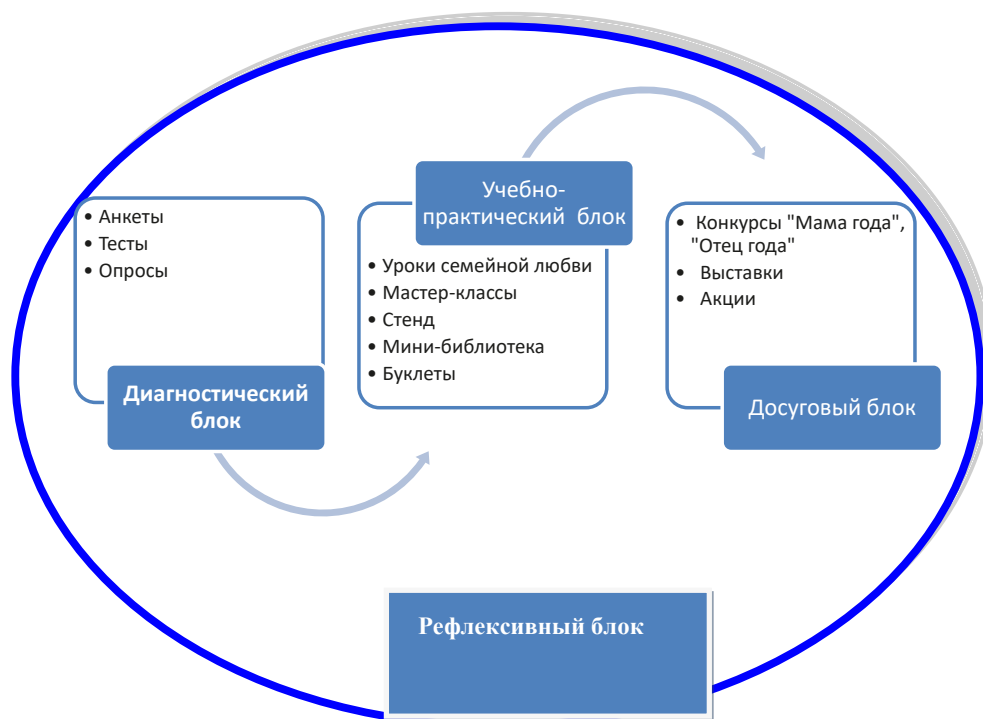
• Анкеты
• Тесты
• Опросы

Диагностический блок

Учебно-практический блок

• Уроки семейной любви
• Мастер-классы
• Стенд
• Мини-библиотека
• Буклеты

• Конкурсы "Мама года", "Отец года"
• Выставки
• Акции

Досуговый блок

Рефлексивный блок